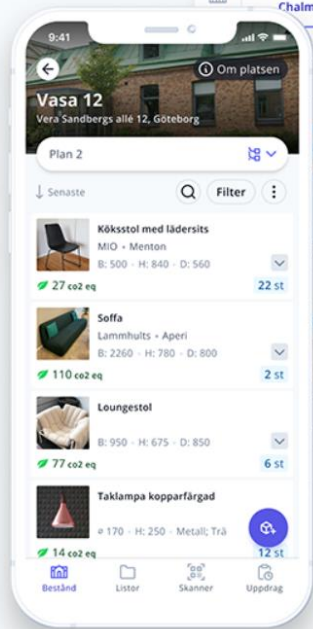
Chalm

9:41

Om platsen

Vasa 12

Vera Sandbergs allé 12, Göteborg

Plan 2

Senaste

Filter

Köksstol med lädersits

MIO · Menton

B: 500 · H: 840 · D: 560

27 co2 eq

22 st

Soffa

Lammhults · Aperi

B: 2260 · H: 780 · D: 800

110 co2 eq

2 st

Loungestol

B: 950 · H: 675 · D: 850

77 co2 eq

6 st

Taklampa kopparfärgad

ø 170 · H: 250 · Metall; Trä

14 co2 eq

12 st

Bestånd

Listor

Skanner

Uppdrag